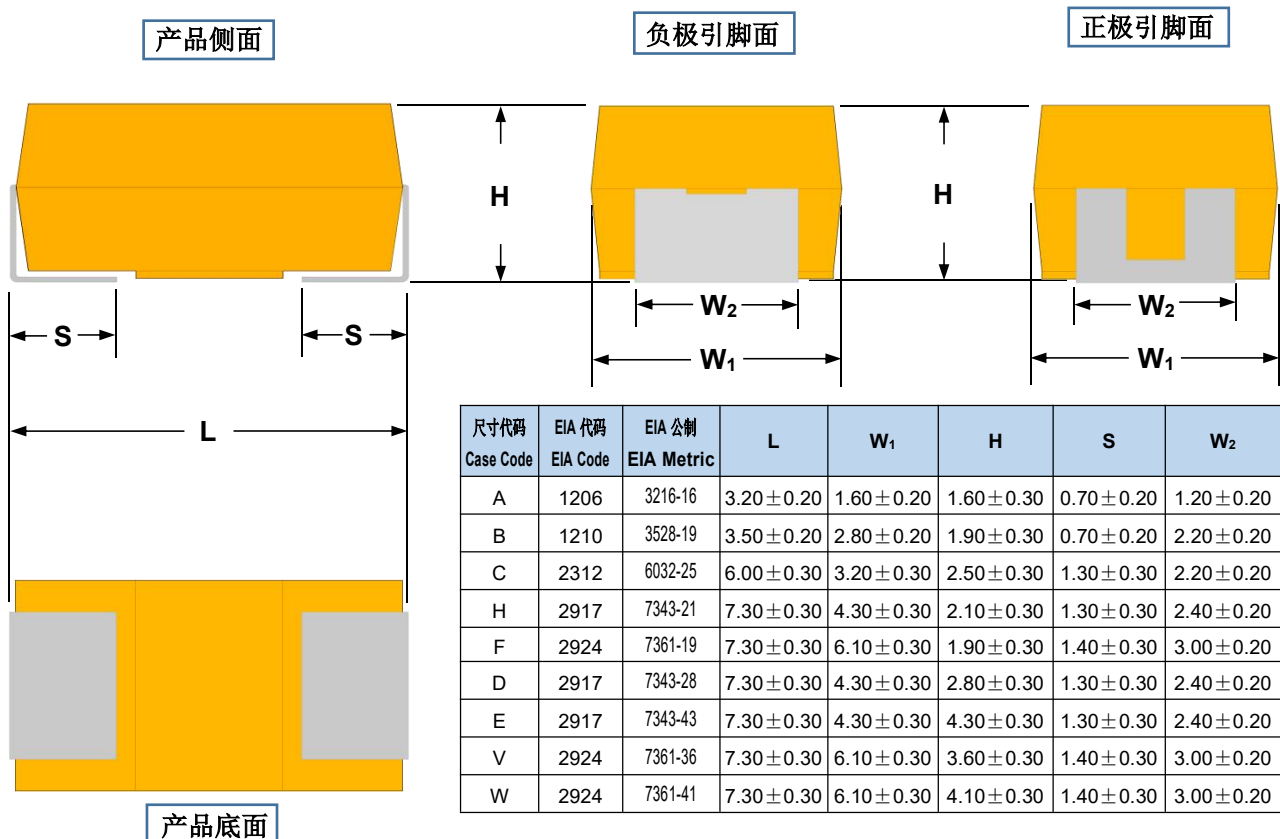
产品侧面

负极引脚面

正极引脚面

H

H

S

S

L

$W_2$

$W_1$

$W_2$

$W_1$

| 尺寸代码 Case Code | EIA 代码 EIA Code | EIA 公制 EIA Metric | L | $W_1$ | H | S | $W_2$ |
|---|---|---|---|---|---|---|---|
| A | 1206 | 3216-16 | 3.20±0.20 | 1.60±0.20 | 1.60±0.30 | 0.70±0.20 | 1.20±0.20 |
| B | 1210 | 3528-19 | 3.50±0.20 | 2.80±0.20 | 1.90±0.30 | 0.70±0.20 | 2.20±0.20 |
| C | 2312 | 6032-25 | 6.00±0.30 | 3.20±0.30 | 2.50±0.30 | 1.30±0.30 | 2.20±0.20 |
| H | 2917 | 7343-21 | 7.30±0.30 | 4.30±0.30 | 2.10±0.30 | 1.30±0.30 | 2.40±0.20 |
| F | 2924 | 7361-19 | 7.30±0.30 | 6.10±0.30 | 1.90±0.30 | 1.40±0.30 | 3.00±0.20 |
| D | 2917 | 7343-28 | 7.30±0.30 | 4.30±0.30 | 2.80±0.30 | 1.30±0.30 | 2.40±0.20 |
| E | 2917 | 7343-43 | 7.30±0.30 | 4.30±0.30 | 4.30±0.30 | 1.30±0.30 | 2.40±0.20 |
| V | 2924 | 7361-36 | 7.30±0.30 | 6.10±0.30 | 3.60±0.30 | 1.40±0.30 | 3.00±0.20 |
| W | 2924 | 7361-41 | 7.30±0.30 | 6.10±0.30 | 4.10±0.30 | 1.40±0.30 | 3.00±0.20 |

产品底面